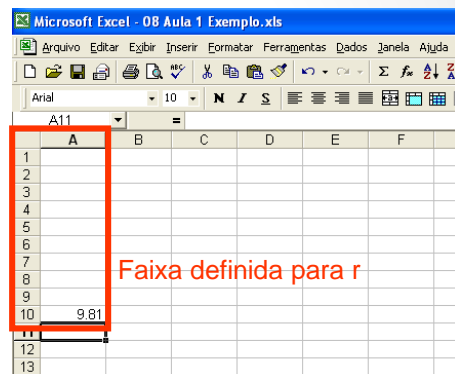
Microsoft Excel - 08 Aula 1 Exemplo.xls

Arquivo Editar Exibir Inserir Formatar Ferramentas Dados Janela Ajuda

Arial 10 N I S

A11 =

| | A | B | C | D | E | F |
|---|---|---|---|---|---|---|
| 1 | | | | | | |
| 2 | | | | | | |
| 3 | | | | | | |
| 4 | | | | | | |
| 5 | | | | | | |
| 6 | | | | | | |
| 7 | | | | | | |
| 8 | | | | | | |
| 9 | | | | | | |
| 10 | 9.81 | | | | | |
| 11 | | | | | | |
| 12 | | | | | | |
| 13 | | | | | | |

Faixa definida para r